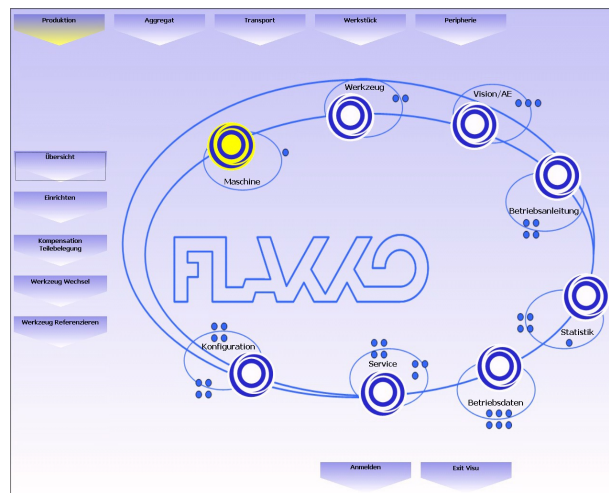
Produktion
Aggregat
Transport
Werkstück
Peripherie

Übersicht
Einrichten
Kompensation Teilebelegung
Werkzeug Wechsel
Werkzeug Referenzieren

Werkzeug
Vision/AE
Maschine
Betriebsanleitung
FLAKO
Statistik
Konfiguration
Service
Betriebsdaten

Anmelden
Exit Visu